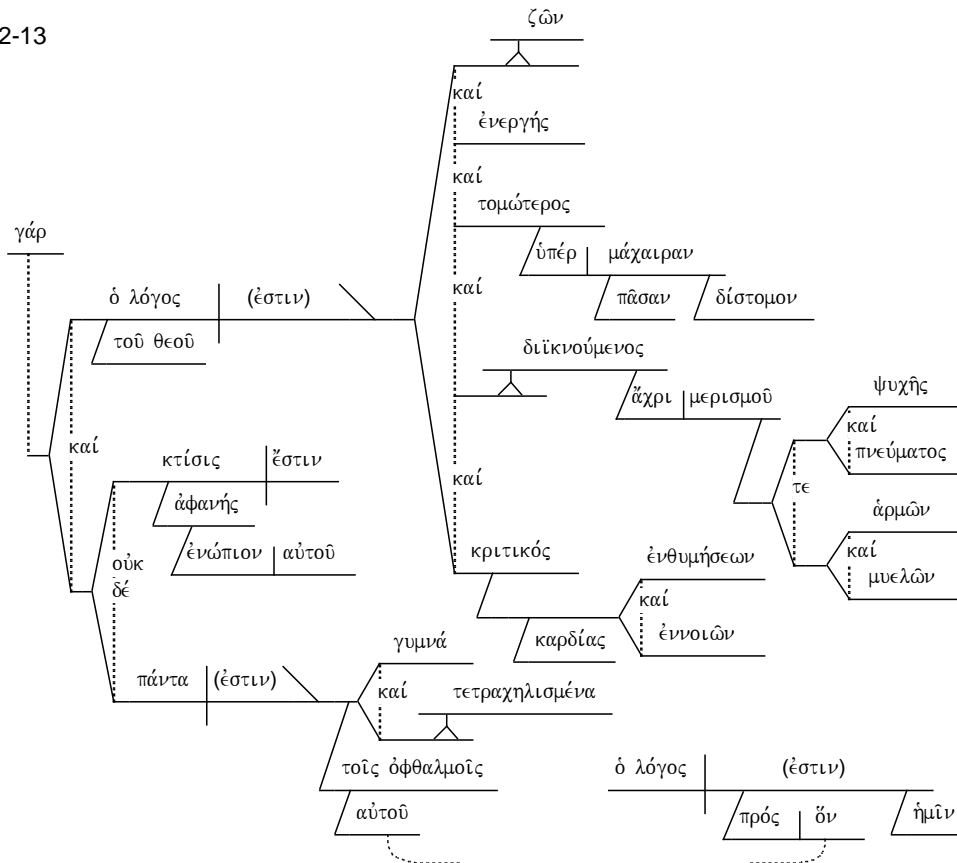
2-13

γάρ

ὁ λόγος (ἐστιν)

τοῦ θεοῦ

ζῶν

καί

ἐνεργής

καί

τομώτερος

ὑπέρ μάχαιραν

πᾶσαν δίστομον

καί

διϊκνούμενος

ἄχρι μερισμοῦ

ψυχῆς

καί

πνεύματος

τε

ἁρμῶν

καί

μυελῶν

καί

κριτικός

ἐνθυμήσεων

καί

ἐννοιῶν

καρδίας

καί

κτίσις ἔστιν

ἀφανής

ἐνώπιον αὐτοῦ

οὐκ

δέ

πάντα (ἐστιν)

γυμνά

καί

τετραχηλισμένα

τοῖς ὀφθαλμοῖς

αὐτοῦ

ὁ λόγος (ἐστιν)

πρός ὅν

ἡμῖν